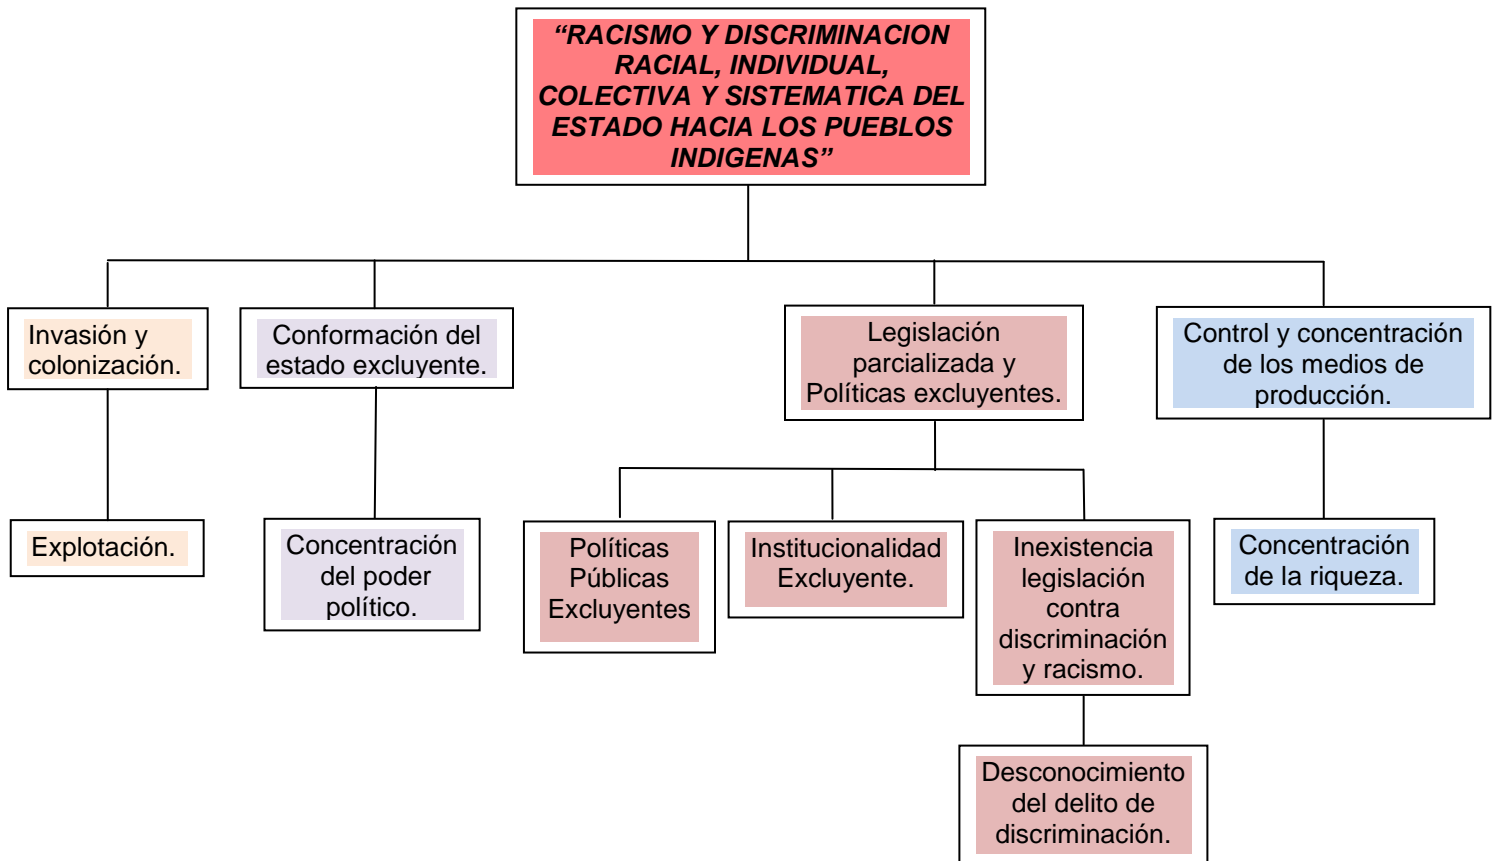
“RACISMO Y DISCRIMINACION RACIAL, INDIVIDUAL, COLECTIVA Y SISTEMATICA DEL ESTADO HACIA LOS PUEBLOS INDIGENAS”

Invasión y colonización.

Explotación.

Conformación del estado excluyente.

Concentración del poder político.

Legislación parcializada y Políticas excluyentes.

Políticas Públicas Excluyentes

Institucionalidad Excluyente.

Inexistencia legislación contra discriminación y racismo.

Desconocimiento del delito de discriminación.

Control y concentración de los medios de producción.

Concentración de la riqueza.